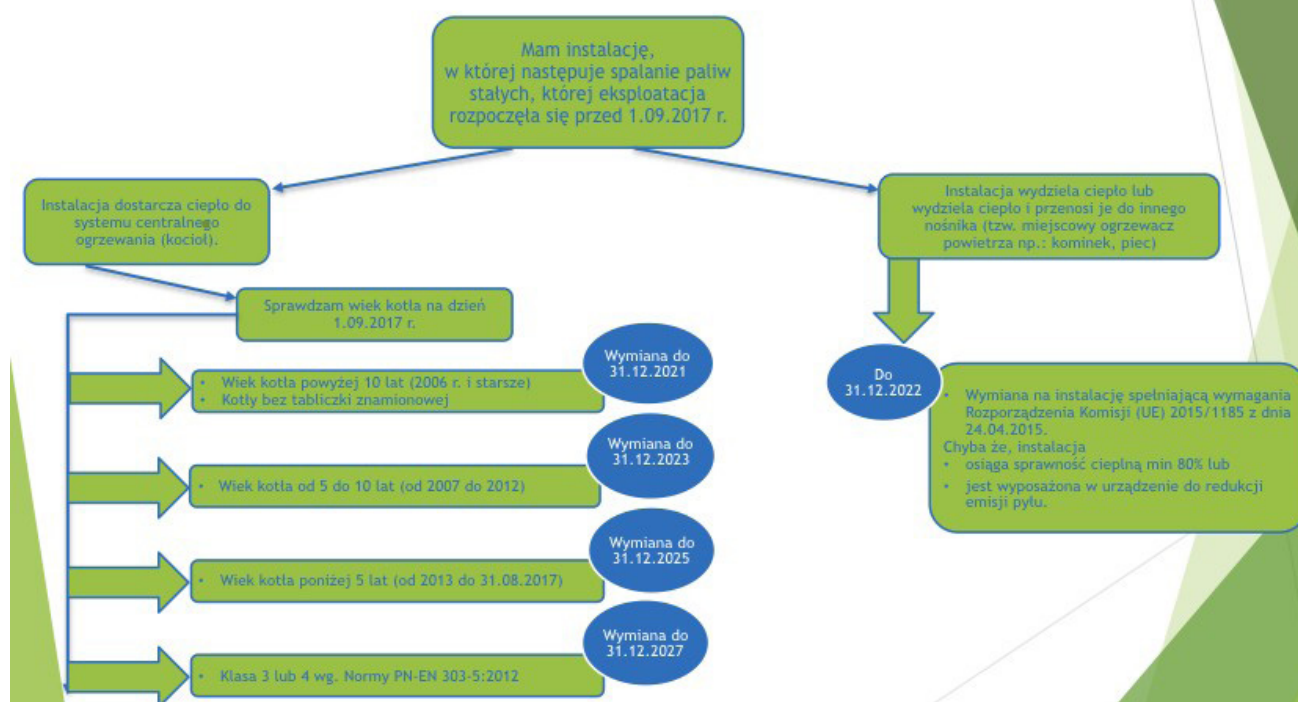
Mam instalację, w której następuje spalanie paliw stałych, której eksploatacja rozpoczęła się przed 1.09.2017 r.

Instalacja dostarcza ciepło do systemu centralnego ogrzewania (kocioł).

Instalacja wydziela ciepło lub wydziela ciepło i przenosi je do innego nośnika (tzw. miejscowy ogrzewacz powietrza np.: kominek, piec)

Sprawdzam wiek kotła na dzień 1.09.2017 r.

Wymiana do 31.12.2021

- Wiek kotła powyżej 10 lat (2006 r. i starsze)
- Kotły bez tabliczki znamionowej

Wymiana do 31.12.2023

- Wiek kotła od 5 do 10 lat (od 2007 do 2012)

Wymiana do 31.12.2025

- Wiek kotła poniżej 5 lat (od 2013 do 31.08.2017)

Wymiana do 31.12.2027

- Klasa 3 lub 4 wg. Normy PN-EN 303-5:2012

Do 31.12.2022

- Wymiana na instalację spełniającą wymagania Rozporządzenia Komisji (UE) 2015/1185 z dnia 24.04.2015.

Chyba że, instalacja
- osiąga sprawność cieplną min 80% lub
- jest wyposażona w urządzenie do redukcji emisji pyłu.